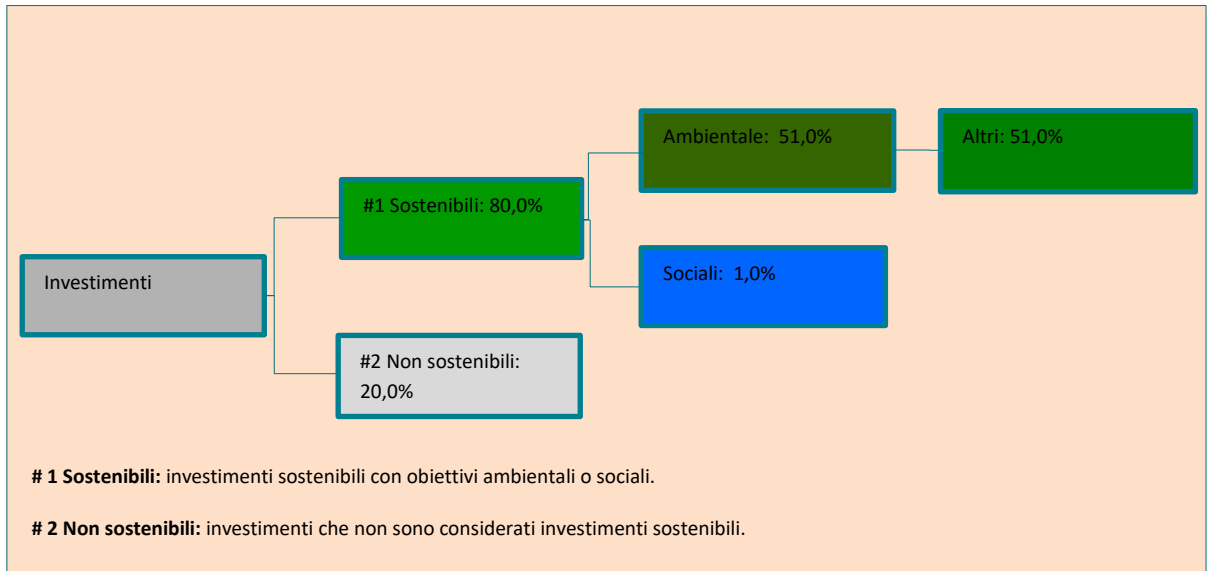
Investimenti

#1 Sostenibili: 80,0%

#2 Non sostenibili: 20,0%

Ambientale: 51,0%

Altri: 51,0%

Sociali: 1,0%

**# 1 Sostenibili:** investimenti sostenibili con obiettivi ambientali o sociali.

**# 2 Non sostenibili:** investimenti che non sono considerati investimenti sostenibili.